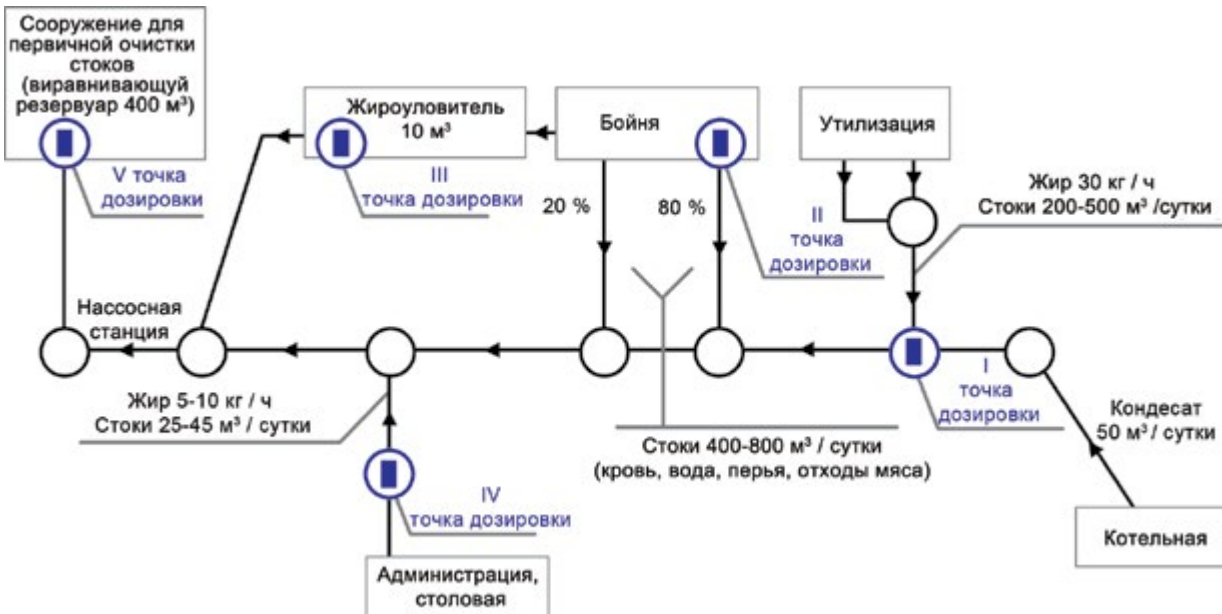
Сооружение для первичной очистки стоков (виравнивающуй резервуар 400 м³)

V точка дозировки

Жироуловитель 10 м³

III точка дозировки

Бойня

20 %

80 %

II точка дозировки

Утилизация

Жир 30 кг / ч
Стоки 200-500 м³ /сутки

Нассосная станция

Жир 5-10 кг / ч
Стоки 25-45 м³ / сутки

I точка дозировки

Кондесат 50 м³ / сутки

Стоки 400-800 м³ / сутки (кровь, вода, перья, отходы мяса)

IV точка дозировки

Администрация, столовая

Котельная